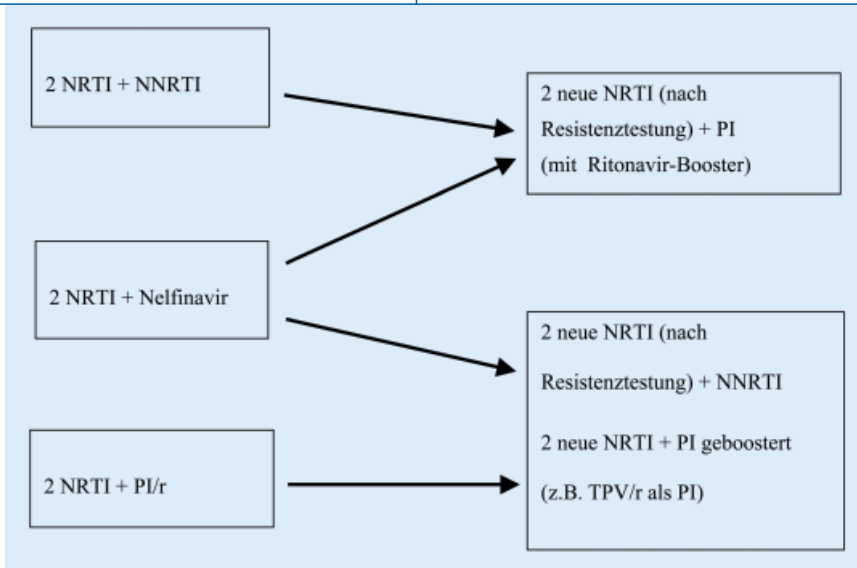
2 NRTI + NNRTI

2 NRTI + Nelfinavir

2 NRTI + PI/r

2 neue NRTI (nach Resistenztestung) + PI (mit Ritonavir-Booster)

2 neue NRTI (nach Resistenztestung) + NNRTI

2 neue NRTI + PI geboostert

(z.B. TPV/r als PI)